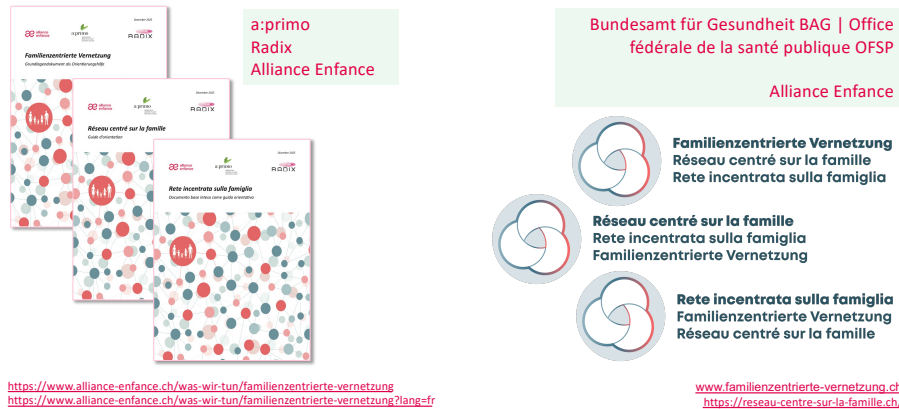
alliance enfance

a:primo

Dezember 2021

RADIX

Familienzentrierte Vernetzung

Grundlagendokument als Orientierungshilfe

alliance enfance

a:primo

Décembre 2021

RADIX

Réseau centré sur la famille

Guide d'orientation

alliance enfance

a:primo

Dicembre 2021

RADIX

Rete incentrata sulla famiglia

Documento base inteso come guida orientativa

a:primo
Radix
Alliance Enfance

Bundesamt für Gesundheit BAG | Office fédérale de la santé publique OFSP

Alliance Enfance

Familienzentrierte Vernetzung
Réseau centré sur la famille
Rete incentrata sulla famiglia

Réseau centré sur la famille
Rete incentrata sulla famiglia
Familienzentrierte Vernetzung

Rete incentrata sulla famiglia
Familienzentrierte Vernetzung
Réseau centré sur la famille

https://www.alliance-enfance.ch/was-wir-tun/familienzentrierte-vernetzung
https://www.alliance-enfance.ch/was-wir-tun/familienzentrierte-vernetzung?lang=fr

www.familienzentrierte-vernetzung.ch
https://reseau-centre-sur-la-famille.ch/